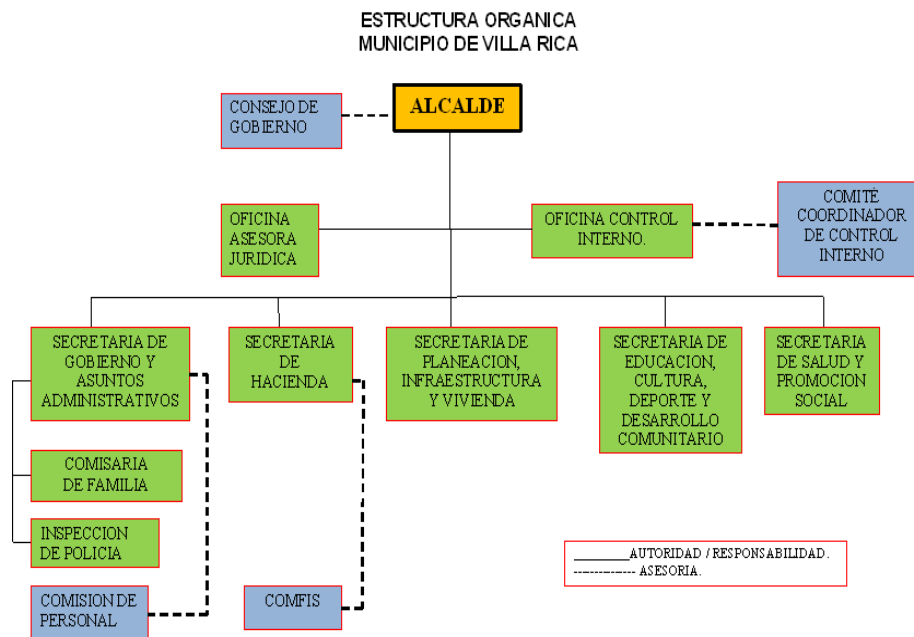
ESTRUCTURA ORGANICA
MUNICIPIO DE VILLA RICA

CONSEJO DE GOBIERNO

ALCALDE

OFICINA ASESORA JURIDICA

OFICINA CONTROL INTERNO.

COMITÉ COORDINADOR DE CONTROL INTERNO

SECRETARIA DE GOBIERNO Y ASUNTOS ADMINISTRATIVOS

SECRETARIA DE HACIENDA

SECRETARIA DE PLANEACION, INFRAESTRUCTURA Y VIVIENDA

SECRETARIA DE EDUCACION, CULTURA, DEPORTE Y DESARROLLO COMUNITARIO

SECRETARIA DE SALUD Y PROMOCION SOCIAL

COMISARIA DE FAMILIA

INSPECCION DE POLICIA

COMISION DE PERSONAL

COMFIS

________AUTORIDAD / RESPONSABILIDAD.
-------------- ASESORIA.